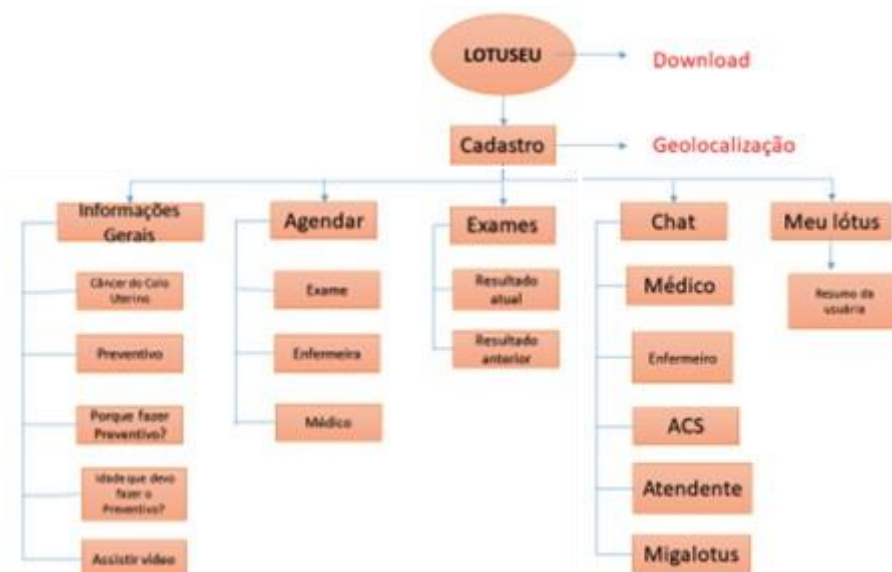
LOTUSEU

Download

Cadastro

Geolocalização

Informações Gerais

Câncer do Colo Uterino

Preventivo

Porque fazer Preventivo?

Idade que devo fazer o Preventivo?

Assistir vídeo

Agendar

Exame

Enfermeira

Médico

Exames

Resultado atual

Resultado anterior

Chat

Médico

Enfermeiro

ACS

Atendente

Migalotus

Meu lótus

Resumo da usuária